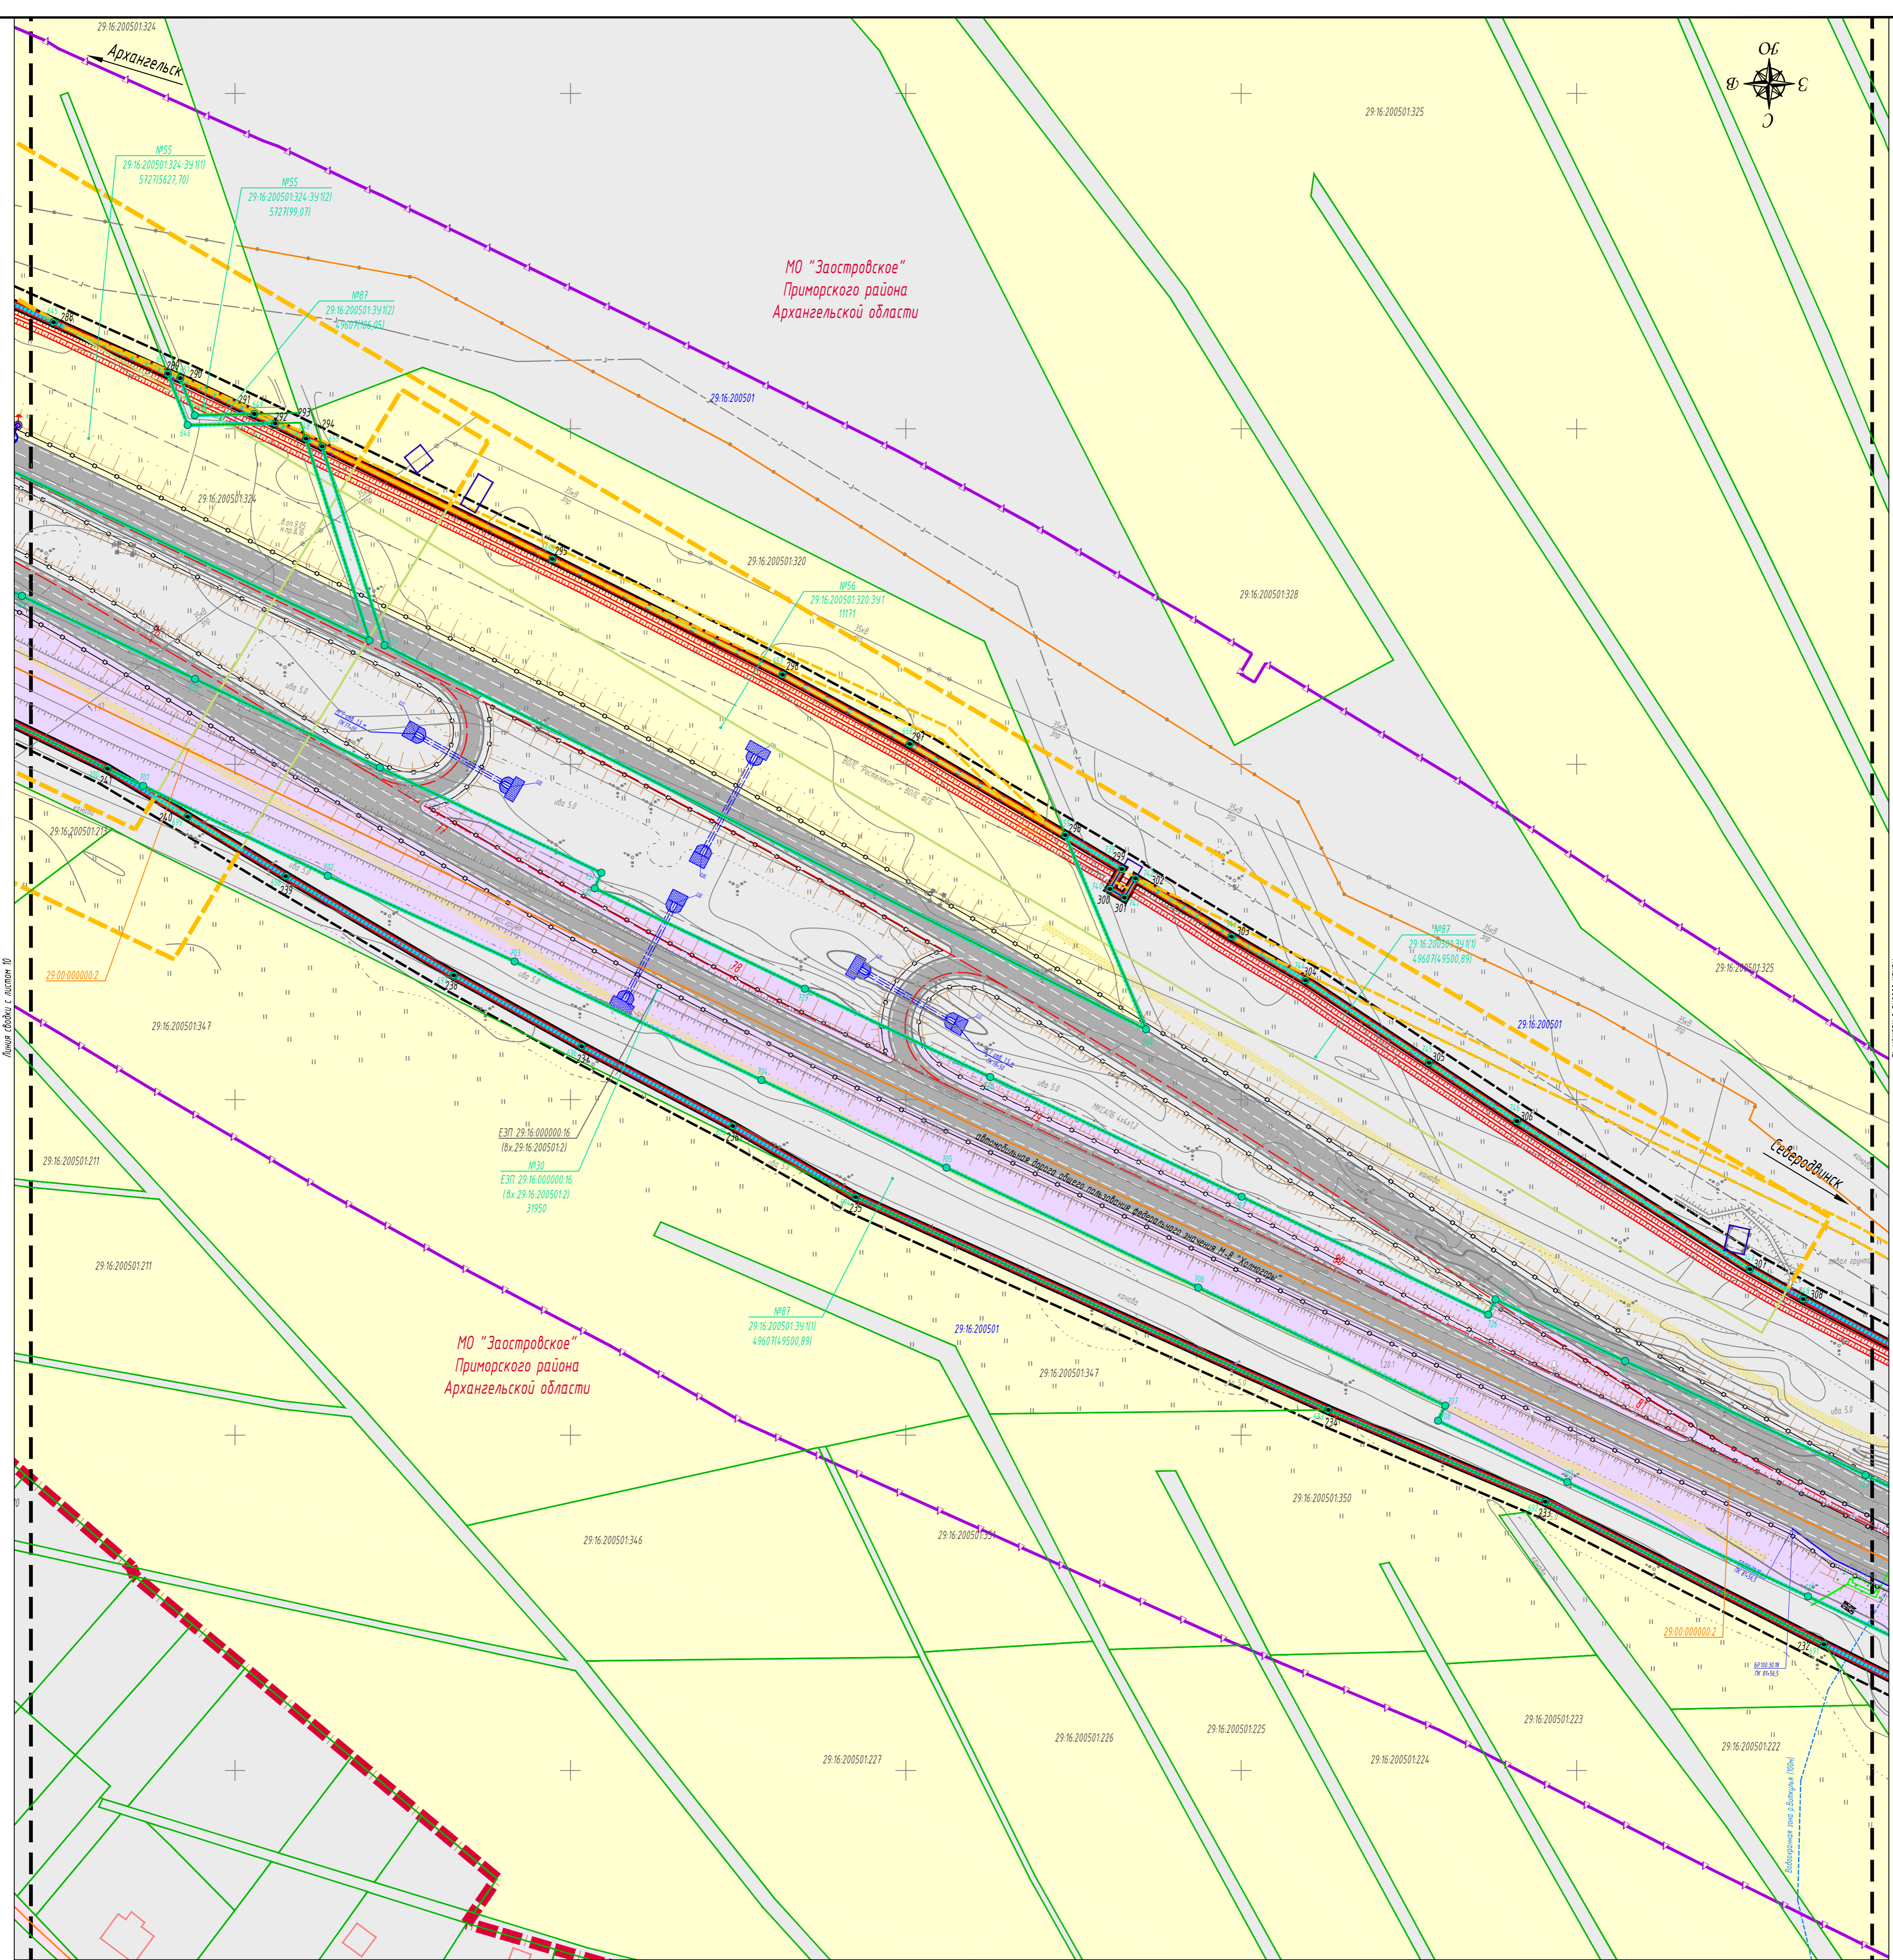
29:16:200501:324

Архангельск

Ю
В
З
С

29:16:200501:325

№55
29:16:200501:324:ЗУ1(1)
5727(5627,70)

№55
29:16:200501:324:ЗУ1(2)
5727(99,07)

МО "Заостровское"
Приморского района
Архангельской области

№87
29:16:200501:ЗУ1(2)
49607(16,05)

286
289
290
291
292
293
294

29:16:200501

29:16:200501:324

295

29:16:200501:320

29:16:200501:328

№56
29:16:200501:320:ЗУ1
11171

296

297

ВОЛС "Ростелеком" + ВОЛС ФСБ

298

299
300
301
302
303
304

№87
29:16:200501:ЗУ1(1)
49607(49500,89)

29:16:200501:325

29:16:200501

305

306

Северодвинск

307
308

29:16:200501:213

29:00:000000:2

Линия сводки с листом 10

29:16:200501:347

241
240
239
238
237
236
235
234
233
232

ЕЗП 29:16:000000:16
(Вх.29:16:200501:2)

№30
ЕЗП 29:16:000000:16
(Вх.29:16:200501:2)
31950

29:16:200501:211

29:16:200501:211

Автомобильная дорога общего пользования федерального значения М-8 "Холмогоры"

№87
29:16:200501:ЗУ1(1)
49607(49500,89)

29:16:200501

МО "Заостровское"
Приморского района
Архангельской области

29:16:200501:347

29:16:200501:350

29:16:200501:346

29:16:200501:351

29:00:000000:2

29:16:200501:226
29:16:200501:225
29:16:200501:223
29:16:200501:222
29:16:200501:227
29:16:200501:224

Водоохранная зона р.Витицкая (100м)